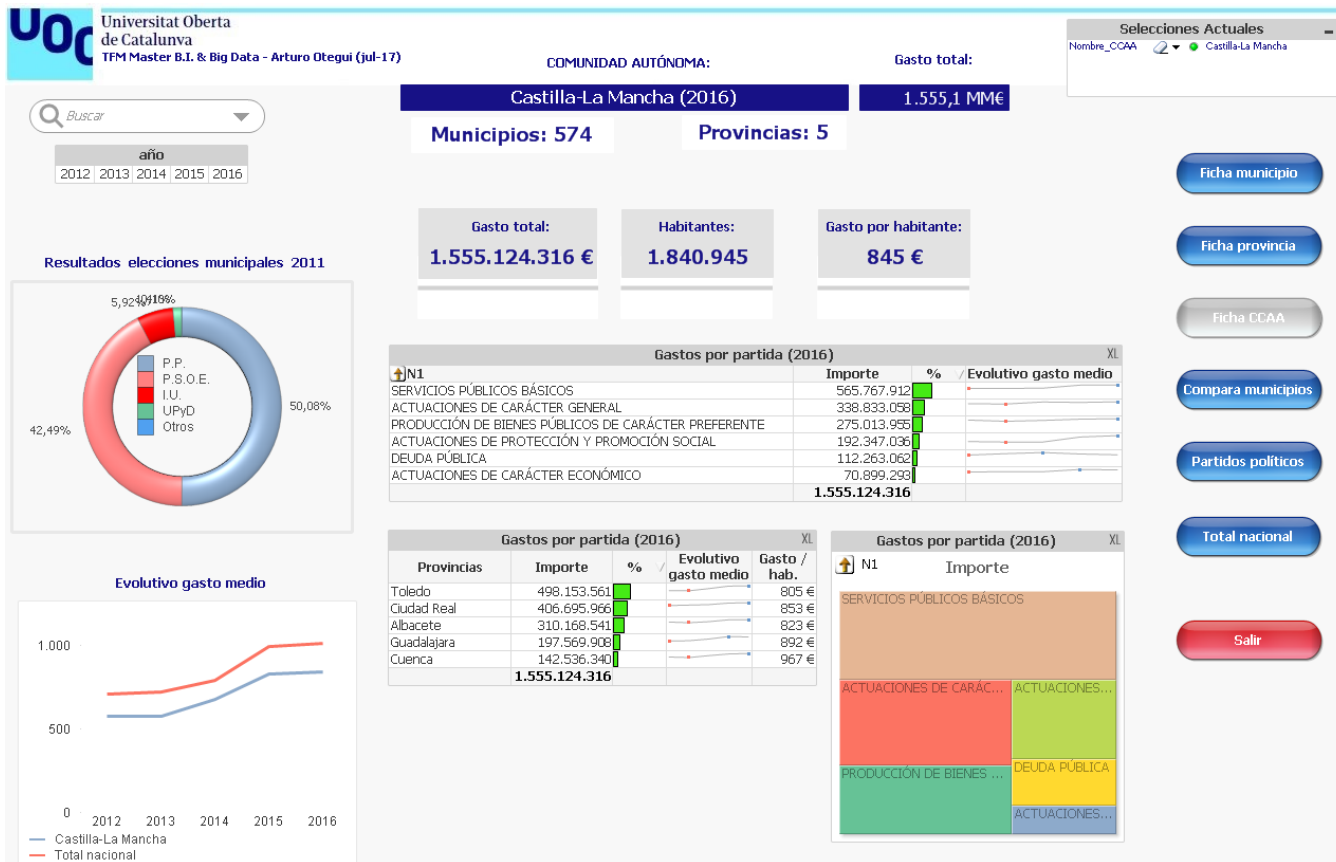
UOC Universitat Oberta de Catalunya
TFM Master B.I. & Big Data - Arturo Otegui (jul-17)

COMUNIDAD AUTÓNOMA:

Gasto total:

Selecciones Actuales
Nombre_CCAA Castilla-La Mancha

Castilla-La Mancha (2016)

1.555,1 MM€

Municipios: 574

Provincias: 5

Buscar

año
2012 2013 2014 2015 2016

Ficha municipio

Ficha provincia

Ficha CCAA

Compara municipios

Partidos políticos

Total nacional

Salir

Gasto total:
1.555.124.316 €

Habitantes:
1.840.945

Gasto por habitante:
845 €

Resultados elecciones municipales 2011

5,92% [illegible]

P.P.
P.S.O.E.
I.U.
UPyD
Otros

50,08%

42,49%

Gastos por partida (2016) XL

| N1 | Importe | % | Evolutivo gasto medio |
|---|---|---|---|
| SERVICIOS PÚBLICOS BÁSICOS | 565.767.912 | | |
| ACTUACIONES DE CARÁCTER GENERAL | 338.833.058 | | |
| PRODUCCIÓN DE BIENES PÚBLICOS DE CARÁCTER PREFERENTE | 275.013.955 | | |
| ACTUACIONES DE PROTECCIÓN Y PROMOCIÓN SOCIAL | 192.347.036 | | |
| DEUDA PÚBLICA | 112.263.062 | | |
| ACTUACIONES DE CARÁCTER ECONÓMICO | 70.899.293 | | |
| | 1.555.124.316 | | |

Evolutivo gasto medio

1.000
500
0
2012 2013 2014 2015 2016

Castilla-La Mancha
Total nacional

Gastos por partida (2016) XL

| Provincias | Importe | % | Evolutivo gasto medio | Gasto / hab. |
|---|---|---|---|---|
| Toledo | 498.153.561 | | | 805 € |
| Ciudad Real | 406.695.966 | | | 853 € |
| Albacete | 310.168.541 | | | 823 € |
| Guadalajara | 197.569.908 | | | 892 € |
| Cuenca | 142.536.340 | | | 967 € |
| | 1.555.124.316 | | | |

Gastos por partida (2016) XL

N1 Importe

SERVICIOS PÚBLICOS BÁSICOS
ACTUACIONES DE CARÁC...
ACTUACIONES...
PRODUCCIÓN DE BIENES ...
DEUDA PÚBLICA
ACTUACIONES...